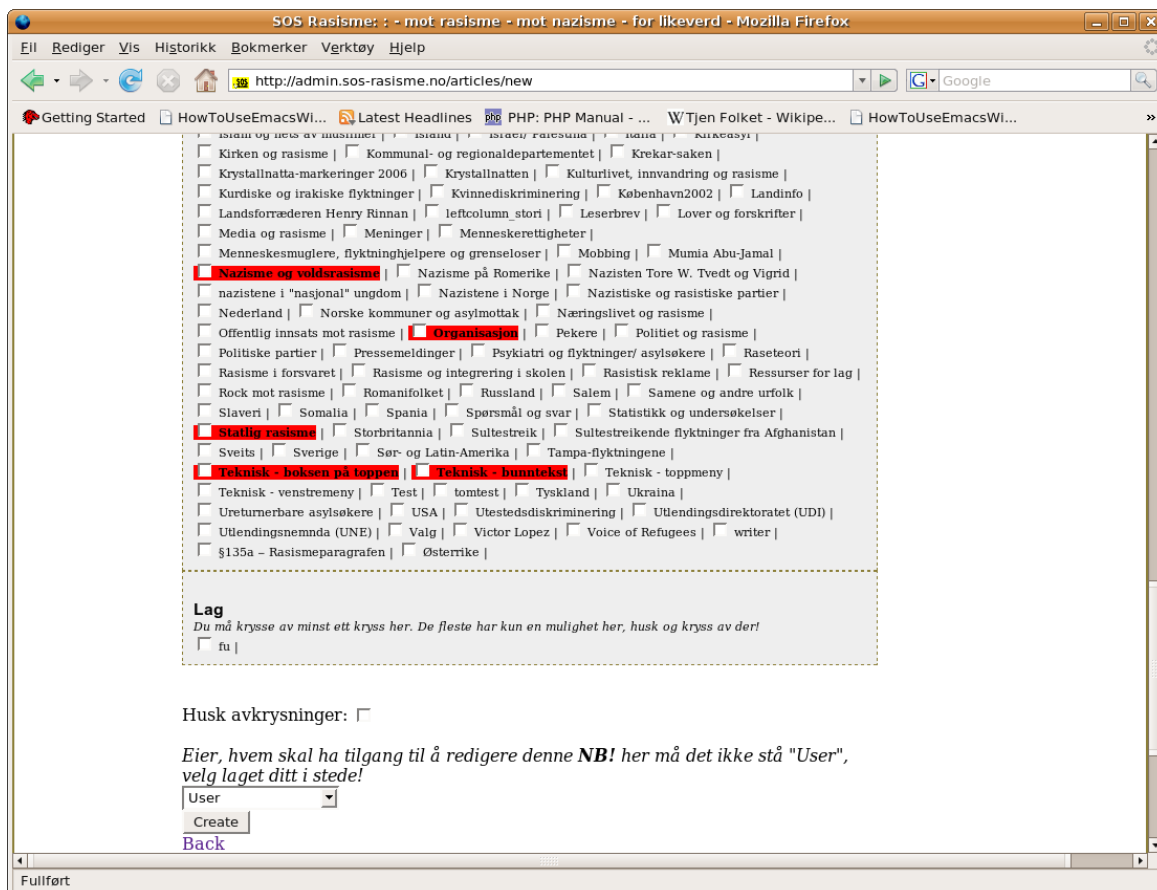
SOS Rasisme: : - mot rasisme - mot nazisme - for likeverd - Mozilla Firefox

Fil Rediger Vis Historikk Bokmerker Verktøy Hjelp

http://admin.sos-rasisme.no/articles/new

Google

Getting Started HowToUseEmacsWi... Latest Headlines PHP: PHP Manual - ... Tjen Folket - Wikipe... HowToUseEmacsWi...

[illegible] | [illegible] | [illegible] | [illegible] | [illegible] |
Kirken og rasisme | Kommunal- og regionaldepartementet | Krekar-saken |
Krystallnatta-markeringer 2006 | Krystallnatten | Kulturlivet, innvandring og rasisme |
Kurdiske og irakiske flyktninger | Kvinnediskriminering | København2002 | Landinfo |
Landsforræderen Henry Rinnan | leftcolumn_stori | Leserbrev | Lover og forskrifter |
Media og rasisme | Meninger | Menneskerettigheter |
Menneskesmuglere, flyktninghjelpere og grenseloser | Mobbing | Mumia Abu-Jamal |
Nazisme og voldsrasisme | Nazisme på Romerike | Nazisten Tore W. Tvedt og Vigrid |
nazistene i "nasjonal" ungdom | Nazistene i Norge | Nazistiske og rasistiske partier |
Nederland | Norske kommuner og asylmottak | Næringslivet og rasisme |
Offentlig innsats mot rasisme | Organisasjon | Pekere | Politiet og rasisme |
Politiske partier | Pressemeldinger | Psykiatri og flyktninger/ asylsøkere | Raseteori |
Rasisme i forsvaret | Rasisme og integrering i skolen | Rasistisk reklame | Ressurser for lag |
Rock mot rasisme | Romanifolket | Russland | Salem | Samene og andre urfolk |
Slaveri | Somalia | Spania | Spørsmål og svar | Statistikk og undersøkelser |
Statlig rasisme | Storbritannia | Sultestreik | Sultestreikende flyktninger fra Afghanistan |
Sveits | Sverige | Sør- og Latin-Amerika | Tampa-flyktningene |
Teknisk - boksen på toppen | Teknisk - bunntekst | Teknisk - toppmeny |
Teknisk - venstremeny | Test | tomtest | Tyskland | Ukraina |
Ureturnerbare asylsøkere | USA | Utestedsdiskriminering | Utlendingsdirektoratet (UDI) |
Utlendingsnemnda (UNE) | Valg | Victor Lopez | Voice of Refugees | writer |
§135a – Rasismeparagrafen | Østerrike |

Lag
Du må krysse av minst ett kryss her. De fleste har kun en mulighet her, husk og kryss av der!
fu |

Husk avkrysninger:

Eier, hvem skal ha tilgang til å redigere denne NB! her må det ikke stå "User", velg laget ditt i stede!
User
Create
Back

Fullført